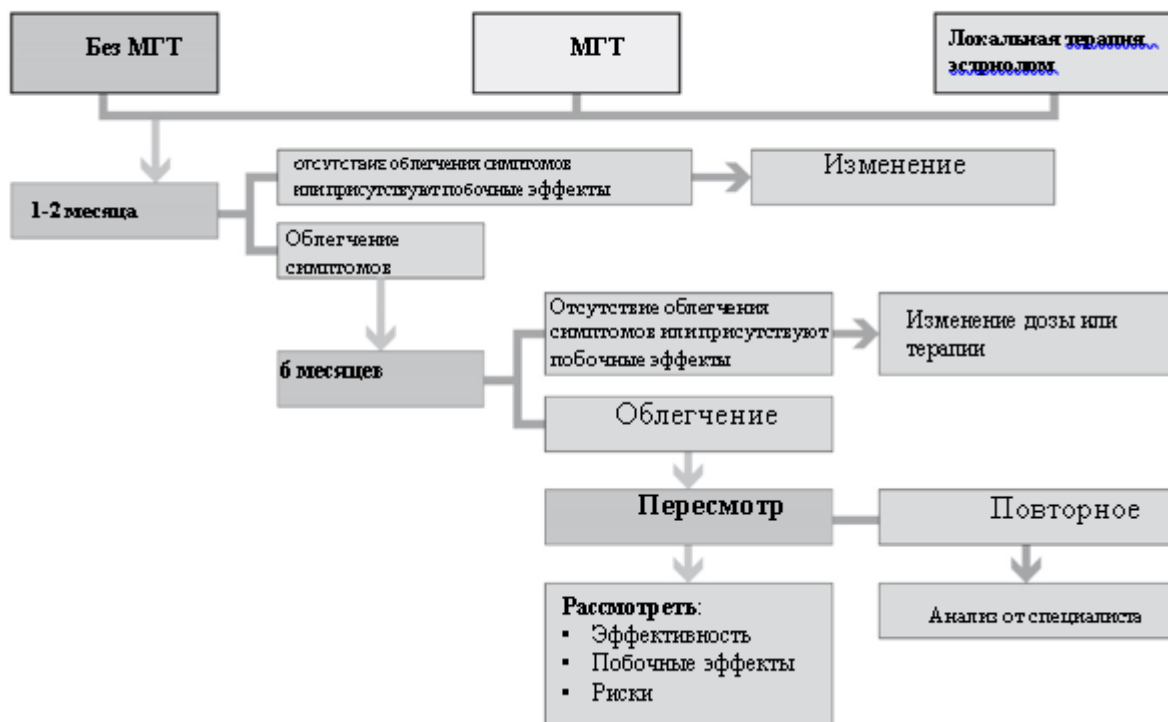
Без МГТ

МГТ

Локальная терапия эстриолом

1-2 месяца

отсутстаие облегчения симптомов илиприсутствуют побочные эффекты

Изменение

Облегчение симптомов

6 месяцев

Отсутствие облегчения симптомов илиприсутствуют побочные эффекты

Изменение дозы или терапии

Облегчение

Пересмотр

Повторное

Рассмотреть:
- Эффективность
- Побочные эффекты
- Риски

Анализ от специалиста